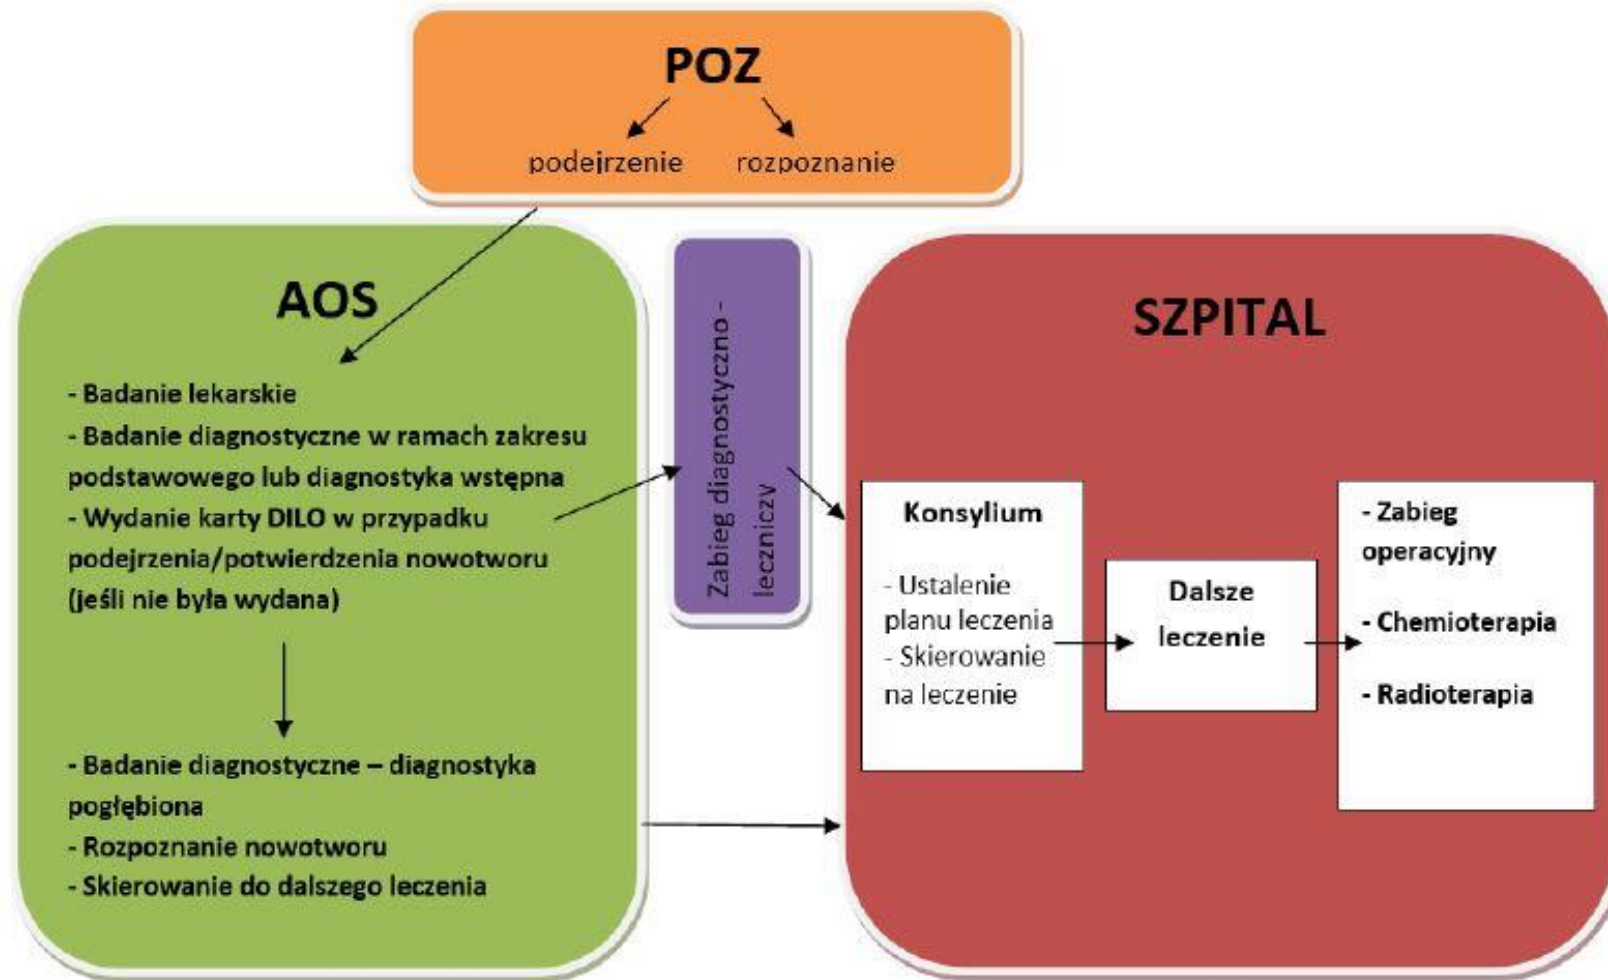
POZ

podejrzenie rozpoznanie

AOS

- Badanie lekarskie
- Badanie diagnostyczne w ramach zakresu podstawowego lub diagnostyka wstępna
- Wydanie karty DILO w przypadku podejrzenia/potwierdzenia nowotworu (jeśli nie była wydana)

- Badanie diagnostyczne – diagnostyka pogłębiona
- Rozpoznanie nowotworu
- Skierowanie do dalszego leczenia

Zabieg diagnostyczno - leczniczy

SZPITAL

Konsylium

- Ustalenie planu leczenia
- Skierowanie na leczenie

Dalsze leczenie

- Zabieg operacyjny

- Chemioterapia

- Radioterapia